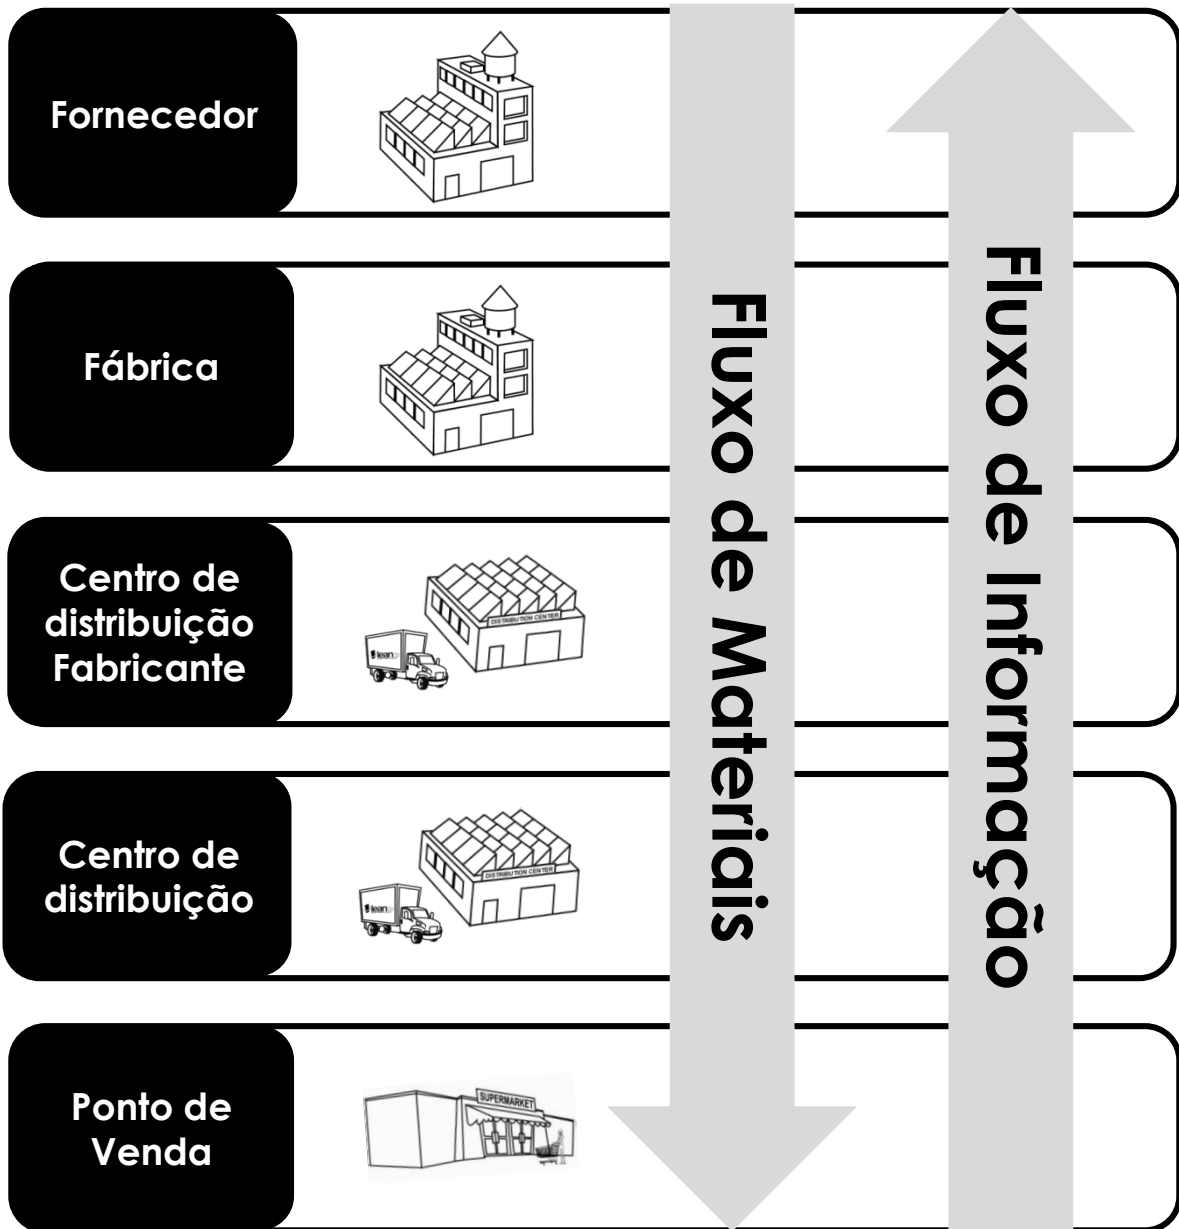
Fornecedor

Fábrica

Centro de distribuição Fabricante

DISTRIBUTION CENTER

lean

Centro de distribuição

DISTRIBUTION CENTER

lean

Ponto de Venda

SUPERMARKET

Fluxo de Materiais

Fluxo de Informação